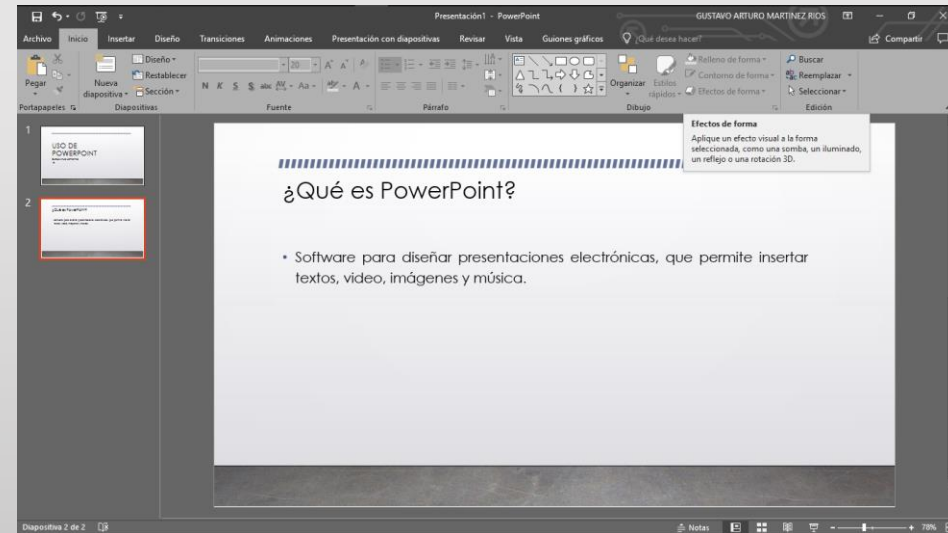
Presentación1 - PowerPoint

GUSTAVO ARTURO MARTINEZ RIOS

Archivo Inicio Insertar Diseño Transiciones Animaciones Presentación con diapositivas Revisar Vista Guiones gráficos ¿Qué desea hacer?

Compartir

Pegar

Nueva diapositiva

Diseño

Restablecer

Sección

Portapapeles

Diapositivas

20

N K S S abc AV Aa A

Fuente

Párrafo

Organizar

Estilos rápidos

Relleno de forma

Contorno de forma

Efectos de forma

Dibujo

Buscar

Reemplazar

Seleccionar

Edición

Efectos de forma

Aplique un efecto visual a la forma seleccionada, como una sombra, un iluminado, un reflejo o una rotación 3D.

1

USO DE POWERPOINT

2

¿Qué es PowerPoint?

¿Qué es PowerPoint?

• Software para diseñar presentaciones electrónicas, que permite insertar textos, video, imágenes y música.

Diapositiva 2 de 2

Notas

78%